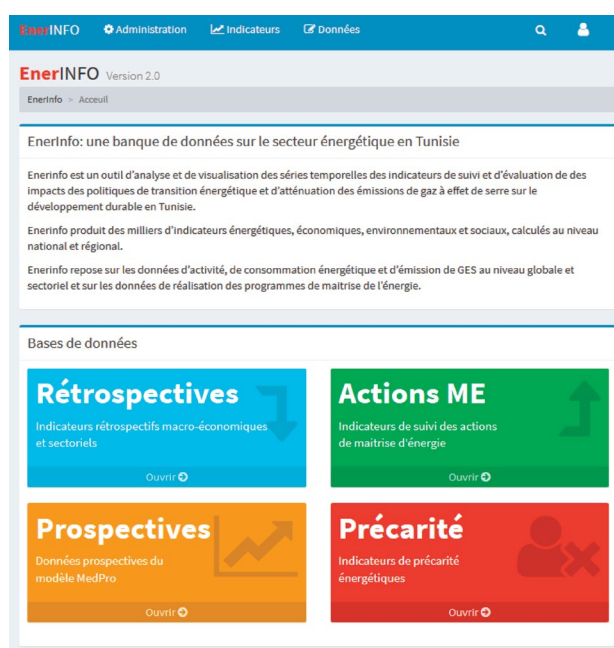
EnerINFO Administration Indicateurs Données

EnerINFO Version 2.0

EnerInfo > Accueil

EnerInfo: une banque de données sur le secteur énergétique en Tunisie

Enerinfo est un outil d'analyse et de visualisation des séries temporelles des indicateurs de suivi et d'évaluation de des impacts des politiques de transition énergétique et d'atténuation des émissions de gaz à effet de serre sur le développement durable en Tunisie.

Enerinfo produit des milliers d'indicateurs énergétiques, économiques, environnementaux et sociaux, calculés au niveau national et régional.

Enerinfo repose sur les données d'activité, de consommation énergétique et d'émission de GES au niveau globale et sectoriel et sur les données de réalisation des programmes de maitrise de l'énergie.

Bases de données

Rétrospectives
Indicateurs rétrospectifs macro-économiques et sectoriels
Ouvrir

Actions ME
Indicateurs de suivi des actions de maitrise d'énergie
Ouvrir

Prospectives
Données prospectives du modèle MedPro
Ouvrir

Précarité
Indicateurs de précarité énergétiques
Ouvrir